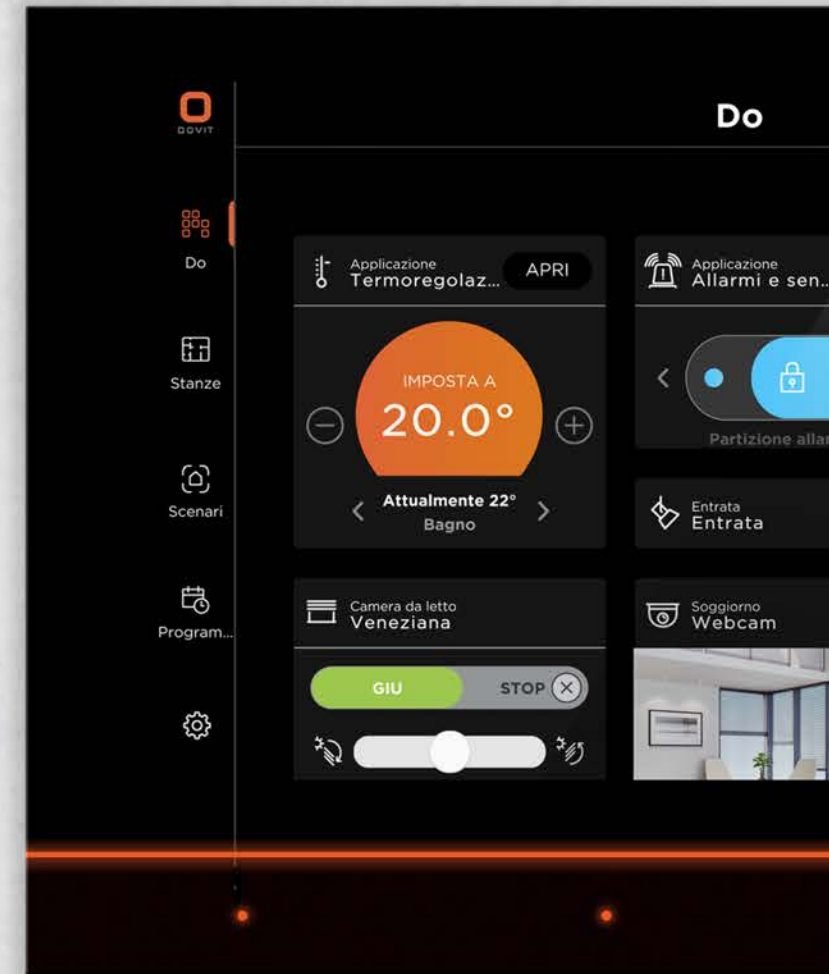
DOVIT

Do

Do

Stanze

Scenari

Program...

Applicazione
Termoregolaz...

APRI

IMPOSTA A
20.0°

Attualmente 22°
Bagno

Applicazione
Allarmi e sen...

Partizione allar

Entrata
Entrata

Camera da letto
Veneziana

GIU

STOP

Soggiorno
Webcam